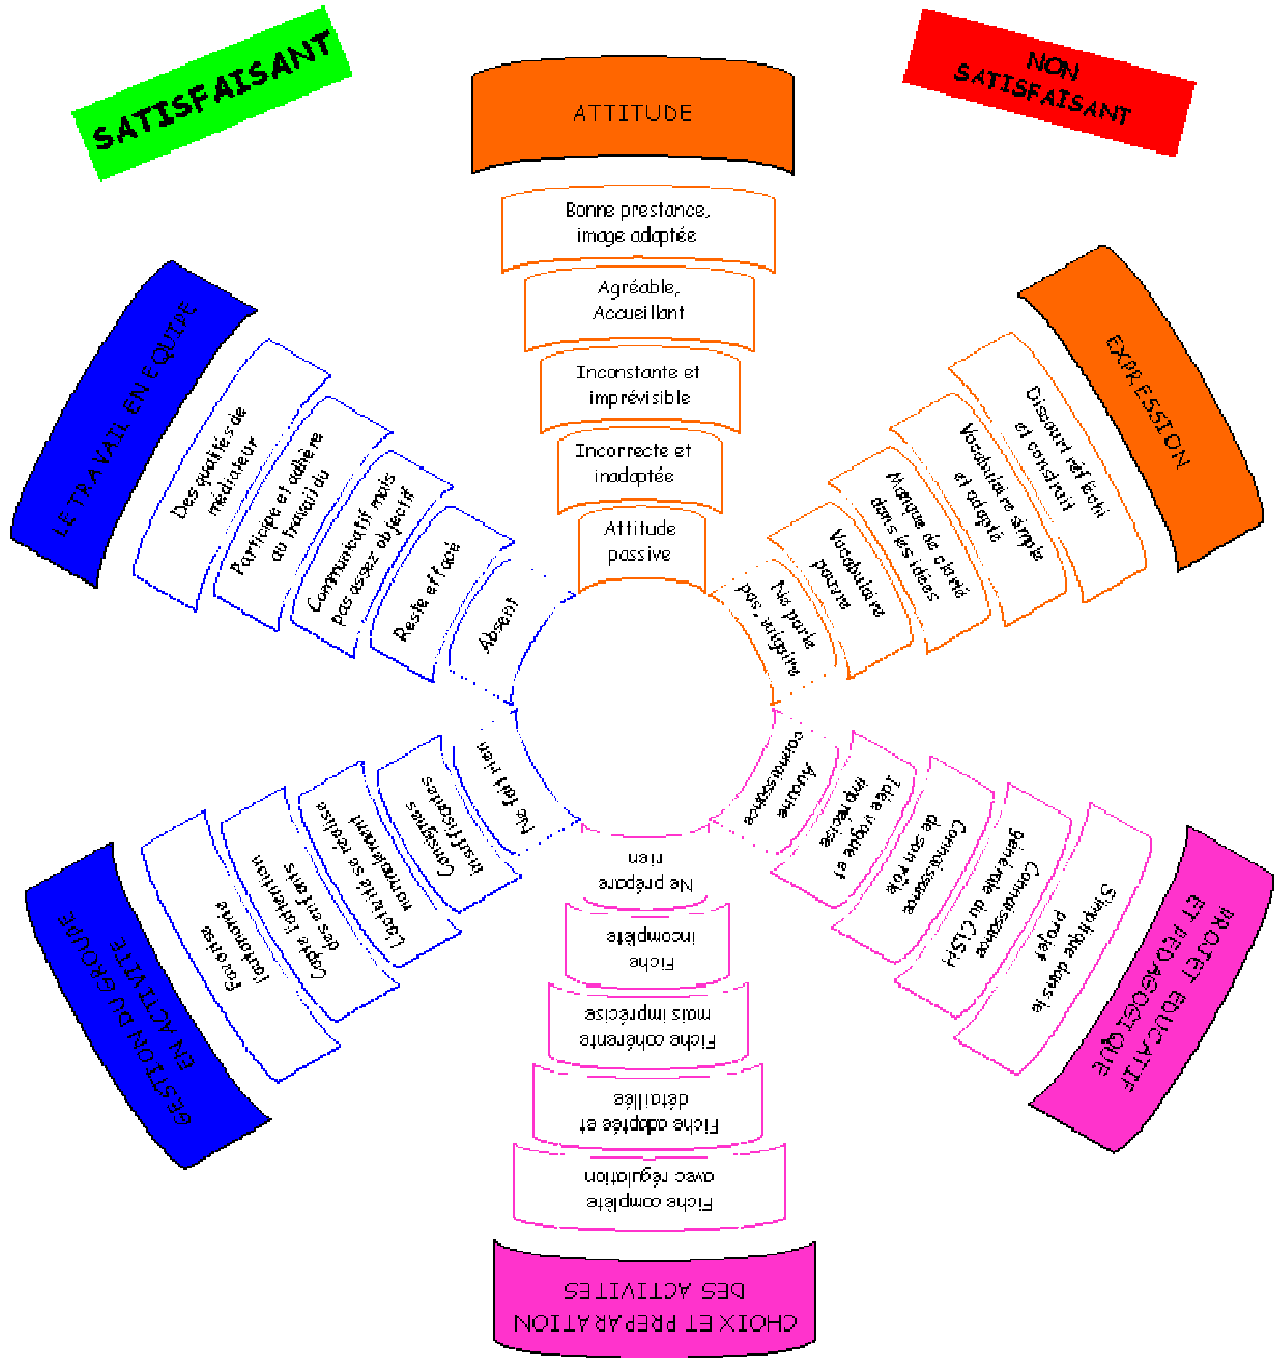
SATISFAISANT

NON SATISFAISANT

ATTITUDE

Bonne prestance, image adaptée

Agréable, Accueillant

Inconstante et imprévisible

Incorrecte et inadaptée

Attitude passive

EXPRESSION

Discours réfléchi et conduit

Vocabulaire simple et adapté

Manque de clarté dans les idées

Vocabulaire pauvre

Ne parle pas, attitude

PROJET EDUCATIF ET PEDAGOGIQUE

Synergique dans le projet

Connaissance générale du CISH

Connaissance de son rôle

Idée vague et imprécise

Aucune connaissance

CHOIX ET PREPARATION DES ACTIVITES

Fiche complète avec régulation

Fiche adaptée et détaillée

Fiche cohérente mais imprécise

Fiche incomplète

Ne prépare rien

GESTION DU GROUPE EN ACTIVITE

Favorise l'autonomie

Capte l'attention des enfants

L'activité se réalise normalement

Consignes insuffisantes

Ne fait rien

LE TRAVAIL EN EQUIPE

Des qualités de médiateur

Participe et adhère au travail du

Communicatif mais pas assez objectif

Reste effacé

Absent